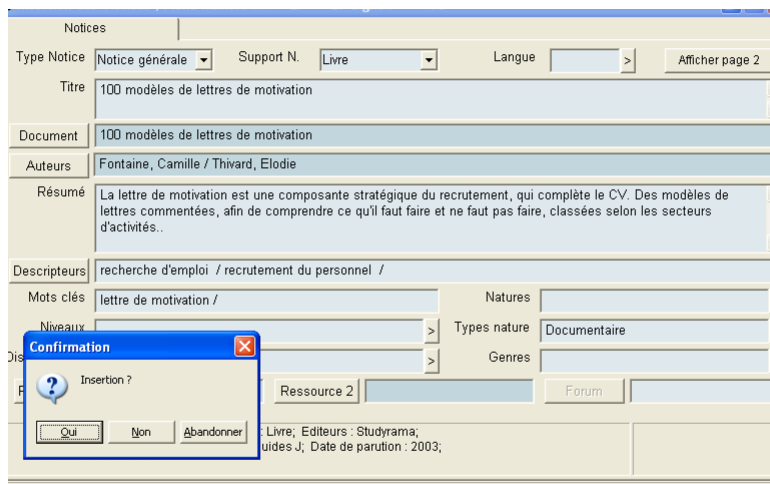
Notices

Type Notice Notice générale Support N. Livre Langue > Afficher page 2

Titre 100 modèles de lettres de motivation

Document 100 modèles de lettres de motivation

Auteurs Fontaine, Camille / Thivard, Elodie

Résumé La lettre de motivation est une composante stratégique du recrutement, qui complète le CV. Des modèles de lettres commentées, afin de comprendre ce qu'il faut faire et ne faut pas faire, classées selon les secteurs d'activités..

Descripteurs recherche d'emploi / recrutement du personnel /

Mots clés lettre de motivation /

Natures

Niveaux >

Types nature Documentaire

Dis >

Genres

Ressource 2

Forum

Confirmation

Insertion ?

Oui Non Abandonner

: Livre; Editeurs : Studyrama; uides J; Date de parution : 2003;